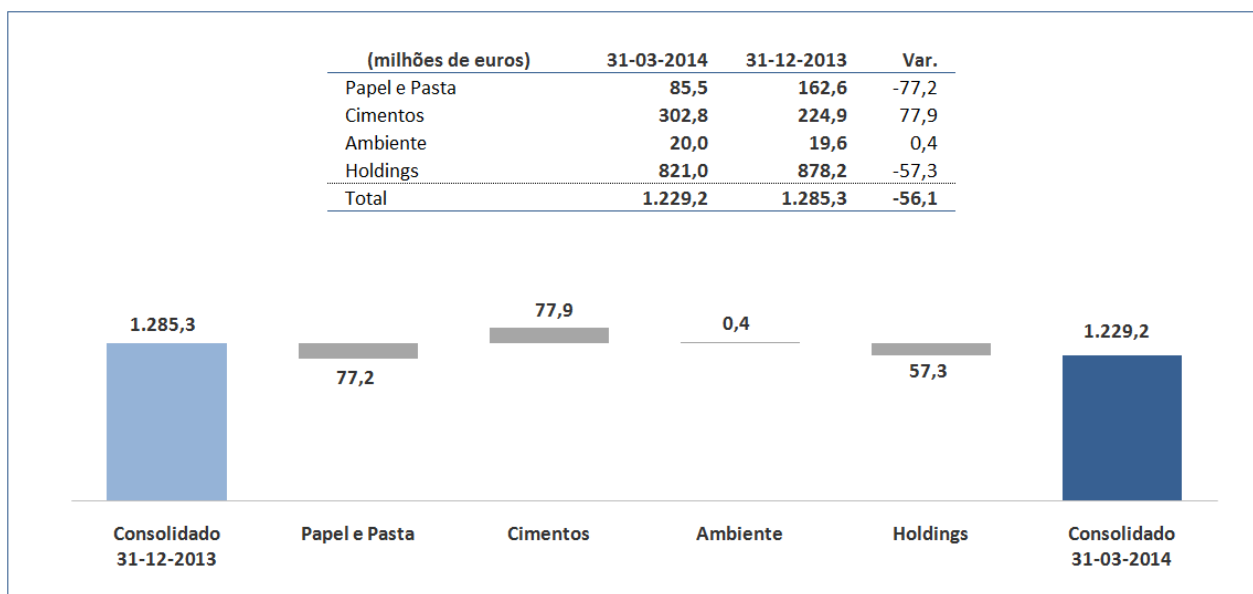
| (milhões de euros) | 31-03-2014 | 31-12-2013 | Var. |
|---|---|---|---|
| Papel e Pasta | 85,5 | 162,6 | -77,2 |
| Cimentos | 302,8 | 224,9 | 77,9 |
| Ambiente | 20,0 | 19,6 | 0,4 |
| Holdings | 821,0 | 878,2 | -57,3 |
| Total | 1.229,2 | 1.285,3 | -56,1 |

1.285,3
77,2
77,9
0,4
57,3
1.229,2

Consolidado 31-12-2013
Papel e Pasta
Cimentos
Ambiente
Holdings
Consolidado 31-03-2014